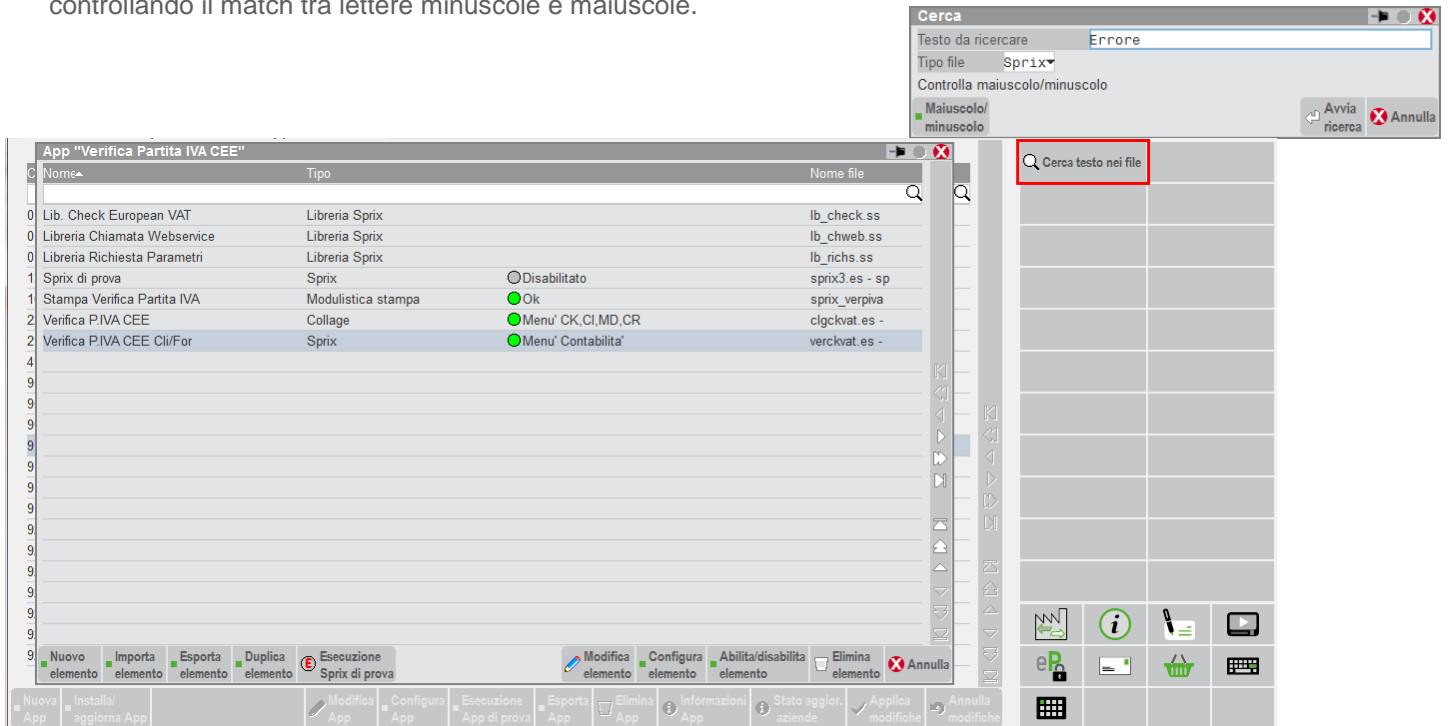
controllando il match tra lettere minuscole e maiuscole.

Cerca
Testo da ricercare Errore
Tipo file Sprix
Controlla maiuscolo/minuscolo
Maiuscolo/minuscolo
Avvia ricerca
Annulla

App "Verifica Partita IVA CEE"

| Nome | Tipo | | Nome file |
|---|---|---|---|
| Lib. Check European VAT | Libreria Sprix | | lb_check.ss |
| Libreria Chiamata Webservice | Libreria Sprix | | lb_chweb.ss |
| Libreria Richiesta Parametri | Libreria Sprix | | lb_richs.ss |
| Sprix di prova | Sprix | Disabilitato | sprix3.es - sp |
| Stampa Verifica Partita IVA | Modulistica stampa | Ok | sprix_verpiva |
| Verifica P.IVA CEE | Collage | Menu' CK,CI,MD,CR | clgckvat.es - |
| Verifica P.IVA CEE Cli/For | Sprix | Menu' Contabilita' | verckvat.es - |

Nuovo elemento
Importa elemento
Esporta elemento
Duplica elemento
Esecuzione Sprix di prova
Modifica elemento
Configura elemento
Abilita/disabilita elemento
Elimina elemento
Annulla

Cerca testo nei file

Nuova App
Installa/aggiorna App
Modifica App
Configura App
Esecuzione App di prova
Esporta App
Elimina App
Informazioni App
Stato aggior. aziende
Applica modifiche
Annulla modifiche